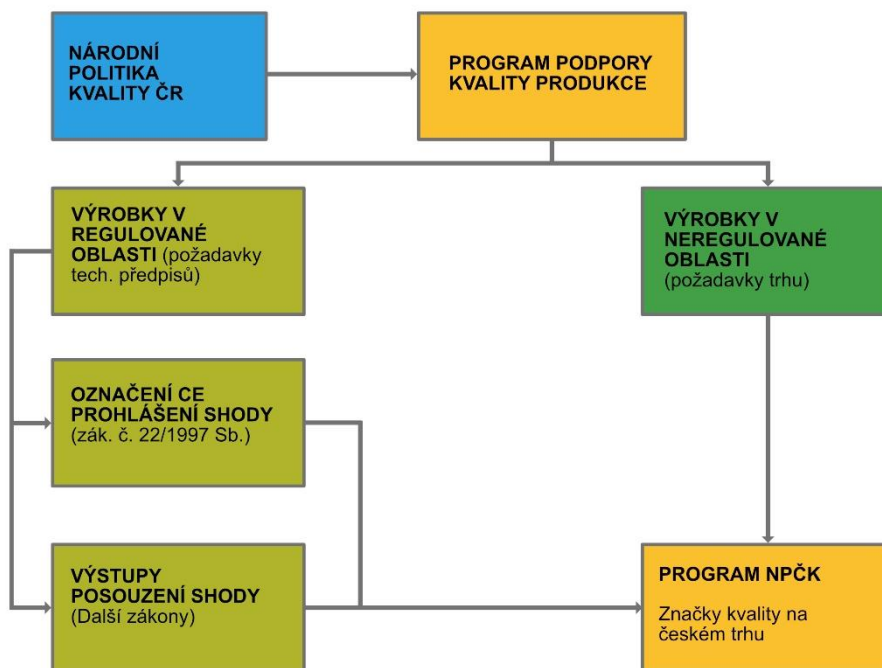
NÁRODNÍ POLITIKA KVALITY ČR

PROGRAM PODPORY KVALITY PRODUKCE

VÝROBKY V REGULOVANÉ OBLASTI (požadavky tech. předpisů)

VÝROBKY V NEREGULOVANÉ OBLASTI (požadavky trhu)

OZNAČENÍ CE PROHLÁŠENÍ SHODY (zák. č. 22/1997 Sb.)

VÝSTUPY POSOUZENÍ SHODY (Další zákony)

PROGRAM NPČK

Značky kvality na českém trhu